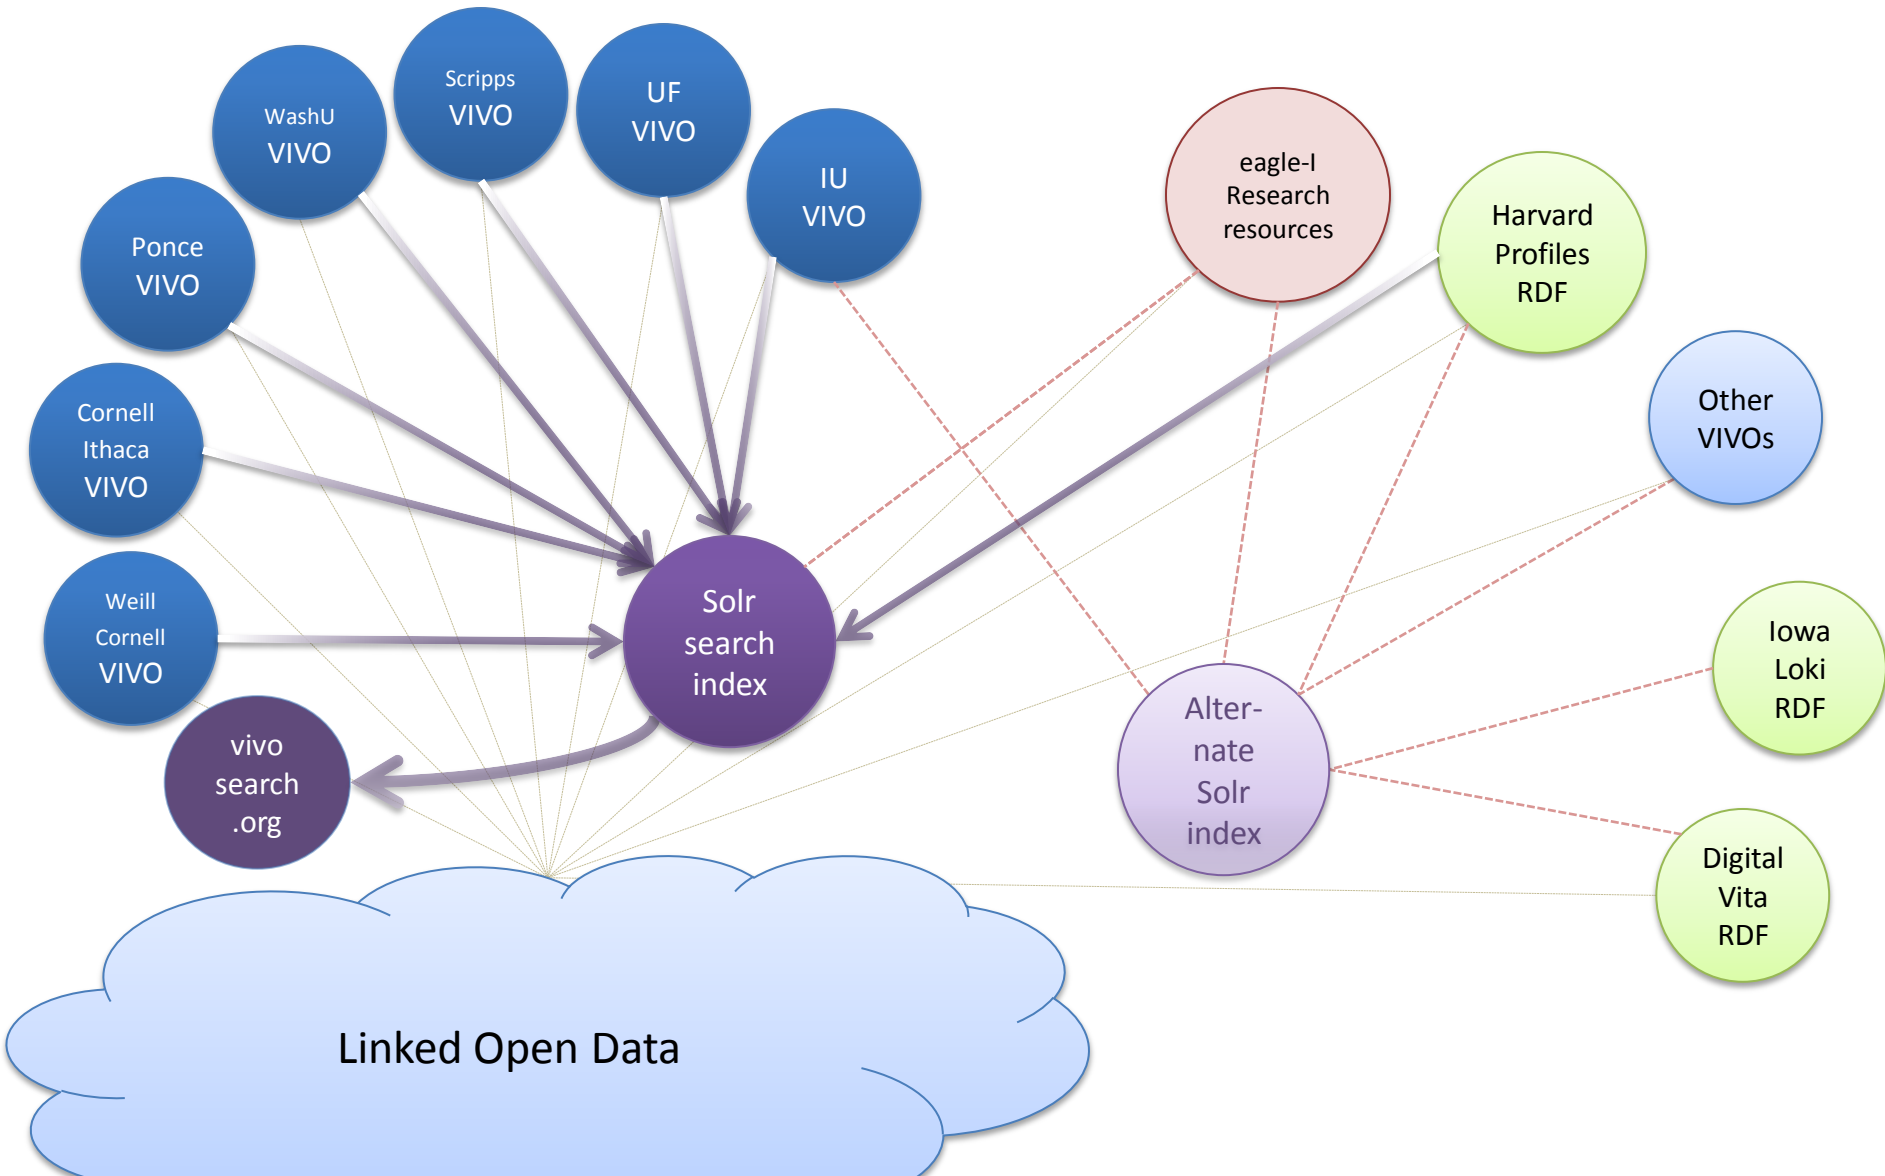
WashU VIVO

Scripps VIVO

UF VIVO

IU VIVO

Ponce VIVO

Cornell Ithaca VIVO

Weill Cornell VIVO

eagle-I Research resources

Harvard Profiles RDF

Other VIVOs

Solr search index

vivo search .org

Alter-nate Solr index

Iowa Loki RDF

Digital Vita RDF

Linked Open Data